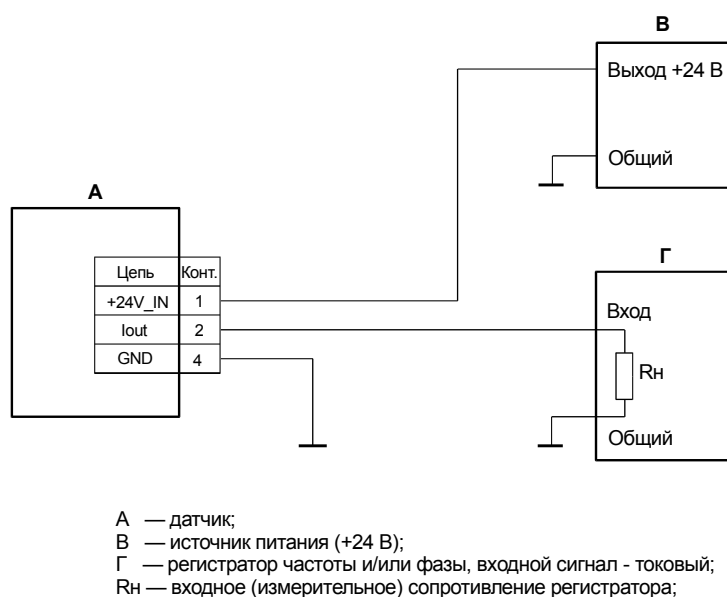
В

Выход +24 В

Общий

А

| Цепь | Конт. |
|---|---|
| +24V_IN | 1 |
| Iout | 2 |
| GND | 4 |

Г

Вход

Rн

Общий

А — датчик;
В — источник питания (+24 В);
Г — регистратор частоты и/или фазы, входной сигнал - токовый;
Rн — входное (измерительное) сопротивление регистратора;